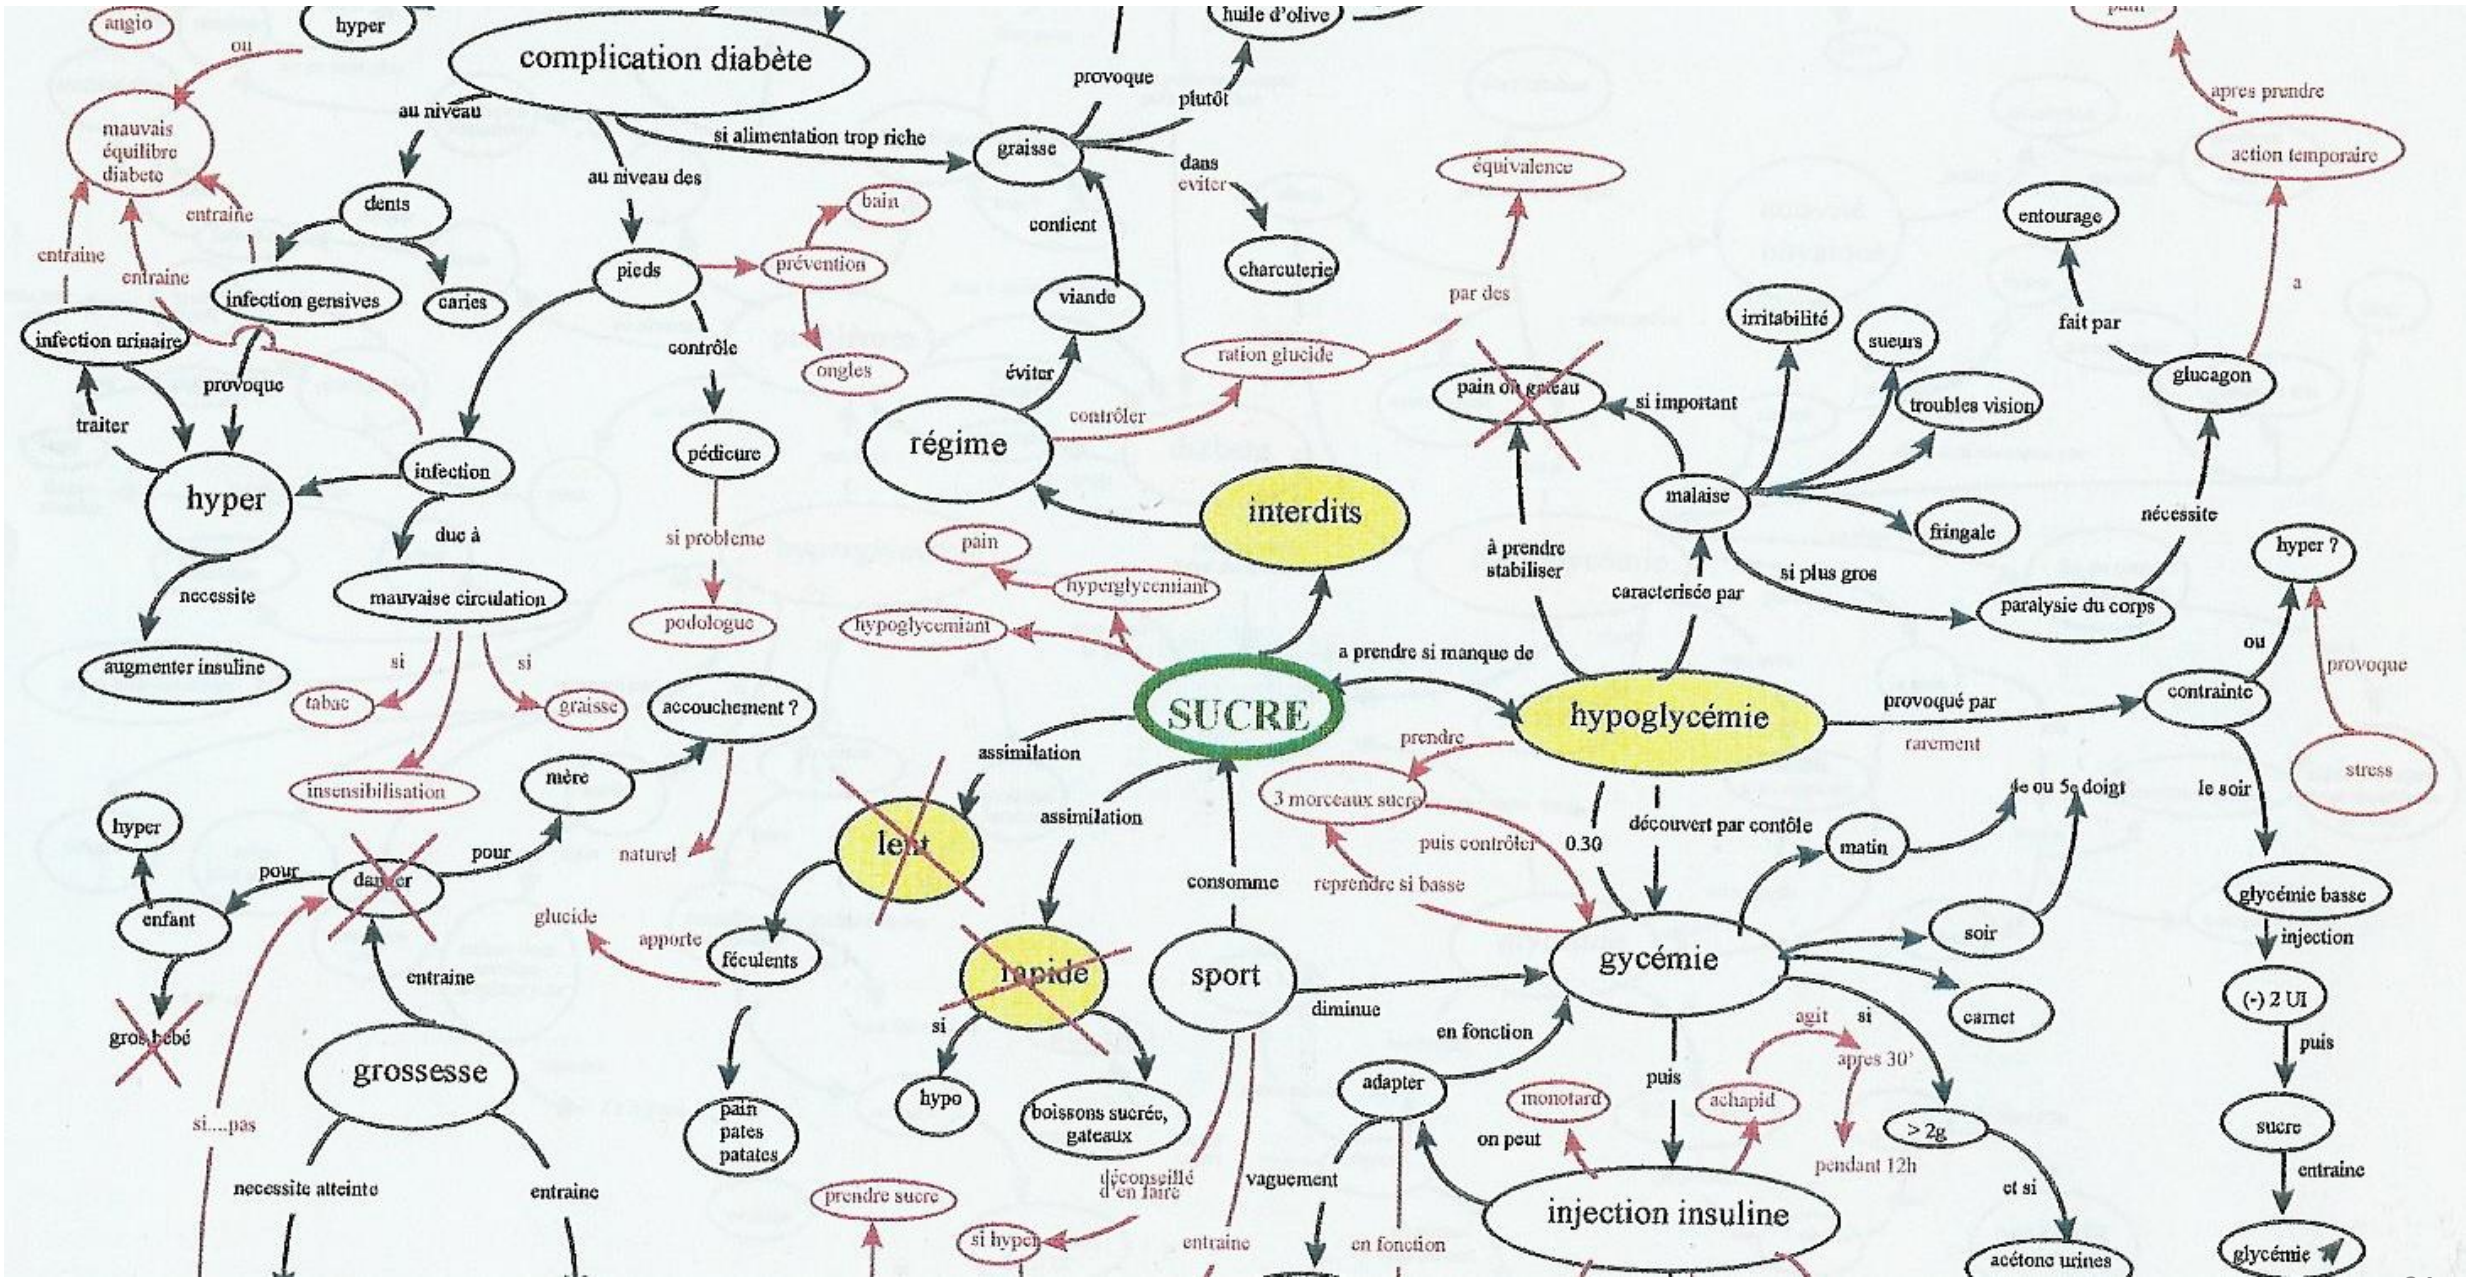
angio
hyper
complication diabète
huile d'olive
ou
mauvais équilibre diabète
au niveau
provoque
plutôt
si alimentation trop riche
graisse
apres prendre
action temporaire
dans
éviter
équivalence
au niveau des
dents
entraine
entraine
entraine
bain
contient
charcuterie
entourage
pieds
prévention
viande
par des
infection gensives
caries
a
infection urinaire
contrôle
ongles
ration glucide
irritabilité
sueurs
fait par
glucagon
provoque
éviter
pain ou gateau
si important
troubles vision
traiter
contrôler
régime
pédicure
infection
hyper
interdits
malaise
fringale
nécessite
duc à
si probleme
pain
hyper ?
à prendre stabiliser
si plus gros
nécessite
mauvaise circulation
hyperglycemiant
caracterisée par
paralysie du corps
podologue
hypoglycemiant
ou
a prendre si manque de
augmenter insuline
si
si
provoque
tabac
graisse
accouchement ?
SUCRE
hypoglycémie
provoqué par
contrainte
assimilation
prendre
rarement
insensibilisation
mère
3 morceaux sucre
stress
le soir
de ou 5e doigt
hyper
assimilation
découvert par contôle
pour
puis contrôler
0.30
matin
lent
naturel
pour
danger
consomme
reprendre si basse
glycémie basse
enfant
glucide
injection
apporte
soir
féculents
gycémie
entraine
rapide
sport
carnet
(-) 2 UI
diminue
agit
si
gros bébé
en fonction
puis
si
apres 30'
adapter
puis
grossesse
hypo
pain pates patates
boissons sucrée, gateaux
monotard
achapid
> 2g
sucre
si....pas
on peut
pendant 12h
vaguement
entraine
necessite atteinte
entraine
prendre sucre
déconseillé d'en faire
et si
injection insuline
si hyper
entraine
en fonction
acétone urines
glycémie